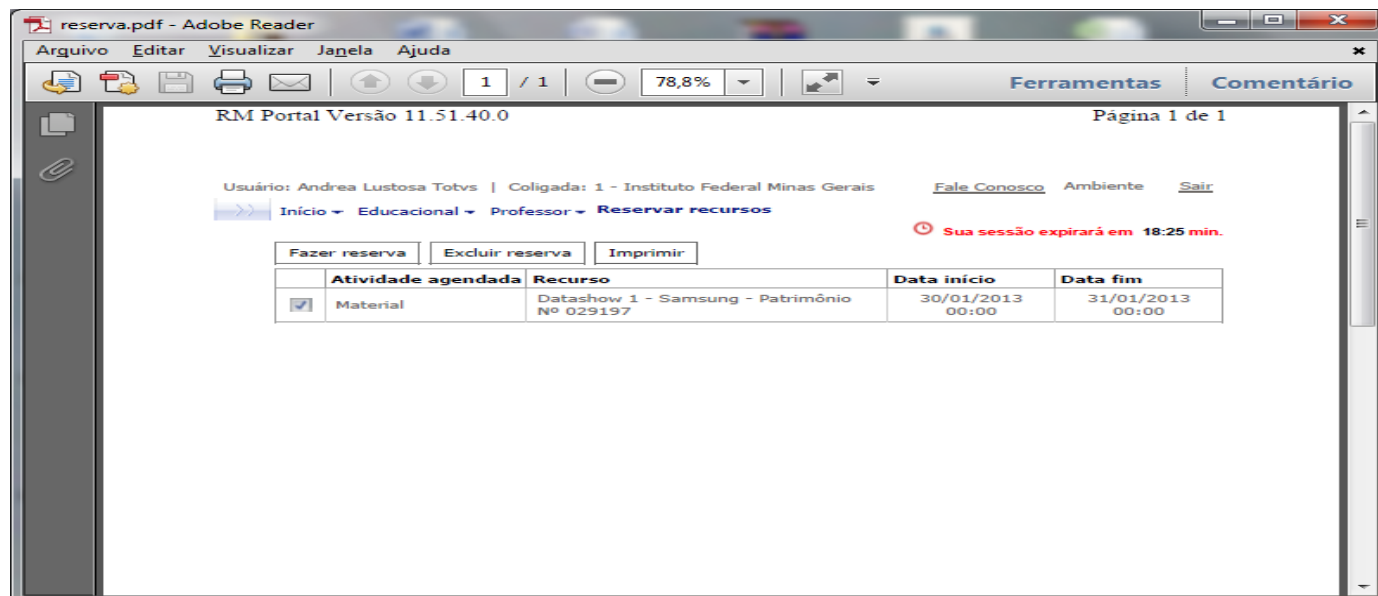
reserva.pdf - Adobe Reader

Arquivo Editar Visualizar Janela Ajuda

1 / 1 78,8% Ferramentas Comentário

RM Portal Versão 11.51.40.0

Página 1 de 1

Usuário: Andrea Lustosa Totvs | Coligada: 1 - Instituto Federal Minas Gerais Fale Conosco Ambiente Sair

Início Educacional Professor Reservar recursos

Sua sessão expirará em 18:25 min.

Fazer reserva Excluir reserva Imprimir

| | Atividade agendada | Recurso | Data início | Data fim |
|---|---|---|---|---|
| | Material | Datashow 1 - Samsung - Patrimônio Nº 029197 | 30/01/2013 00:00 | 31/01/2013 00:00 |